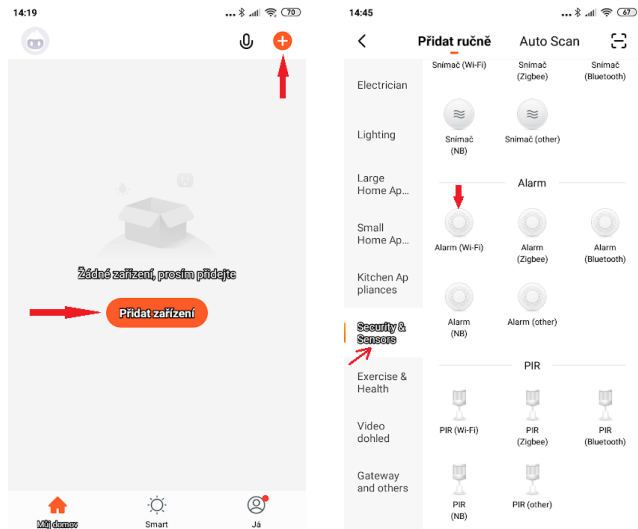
14:19

70

Žádné zařízení, prosím přidejte

Přidat zařízení

Můj domov

Smart

Já

14:45

67

Přidat ručně

Auto Scan

Electrician

Lighting

Large Home Ap...

Small Home Ap...

Kitchen Appliances

Security & Sensors

Exercise & Health

Video dohled

Gateway and others

Snímač (Wi-Fi)

Snímač (Zigbee)

Snímač (Bluetooth)

Snímač (NB)

Snímač (other)

Alarm

Alarm (Wi-Fi)

Alarm (Zigbee)

Alarm (Bluetooth)

Alarm (NB)

Alarm (other)

PIR

PIR (Wi-Fi)

PIR (Zigbee)

PIR (Bluetooth)

PIR (NB)

PIR (other)